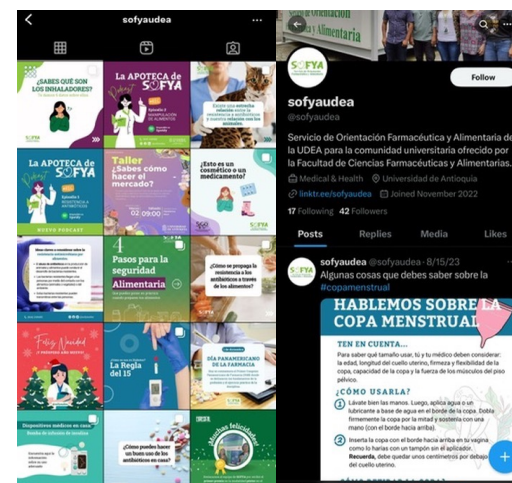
sofyaudea

¿SABES QUÉ SON LOS INHALADORES?

LA APOTECA de SOFYA

Existe una estrecha relación entre la resistencia a antibióticos y nuestra relación con los alimentos?

La APOTECA de SOFYA

Taller ¿Sabes cómo hacer el mercado?

02:00

¿Esto es un cosmético o un medicamento?

4 Pasos para la seguridad Alimentaria

¿Cómo se propaga la resistencia a los antibióticos a través de los alimentos?

Feliz Navidad

La Regla del 15

DÍA PANAMERICANO DE LA FARMACIA

Dispositivos médicos en casa

¿Cómo puedes hacer un buen uso de los antibióticos en casa?

¡Muchas felicidades!

Alimentaria

SOFYA

Follow

sofyaudea
@sofyaudea

Servicio de Orientación Farmacéutica y Alimentaria de la UDEA para la comunidad universitaria ofrecido por la Facultad de Ciencias Farmacéuticas y Alimentarias.

Medical & Health Universidad de Antioquia
linktr.ee/sofyaudea Joined November 2022

17 Following 42 Followers

Posts Replies Media Likes

sofyaudea @sofyaudea · 8/15/23
Algunas cosas que debes saber sobre la #copamenstrual

HABLEMOS SOBRE LA COPA MENSTRUAL

TEN EN CUENTA...
Para saber qué tamaño usar, tú y tu médico deben considerar: la edad, longitud del cuello uterino, firmeza y flexibilidad de la copa, capacidad de la copa y la fuerza de los músculos del piso pélvico.

¿CÓMO USARLA?
1 Lávate bien las manos. Luego, aplica agua o un lubricante a base de agua en el borde de la copa. Dobla firmemente la copa por la mitad y sostenla con una mano (con el borde hacia arriba).
2 Inserta la copa con el borde hacia arriba en tu vagina, como lo harías con un tampón sin el aplicador. Recuerda, debe quedar unos centímetros por debajo del cuello uterino.